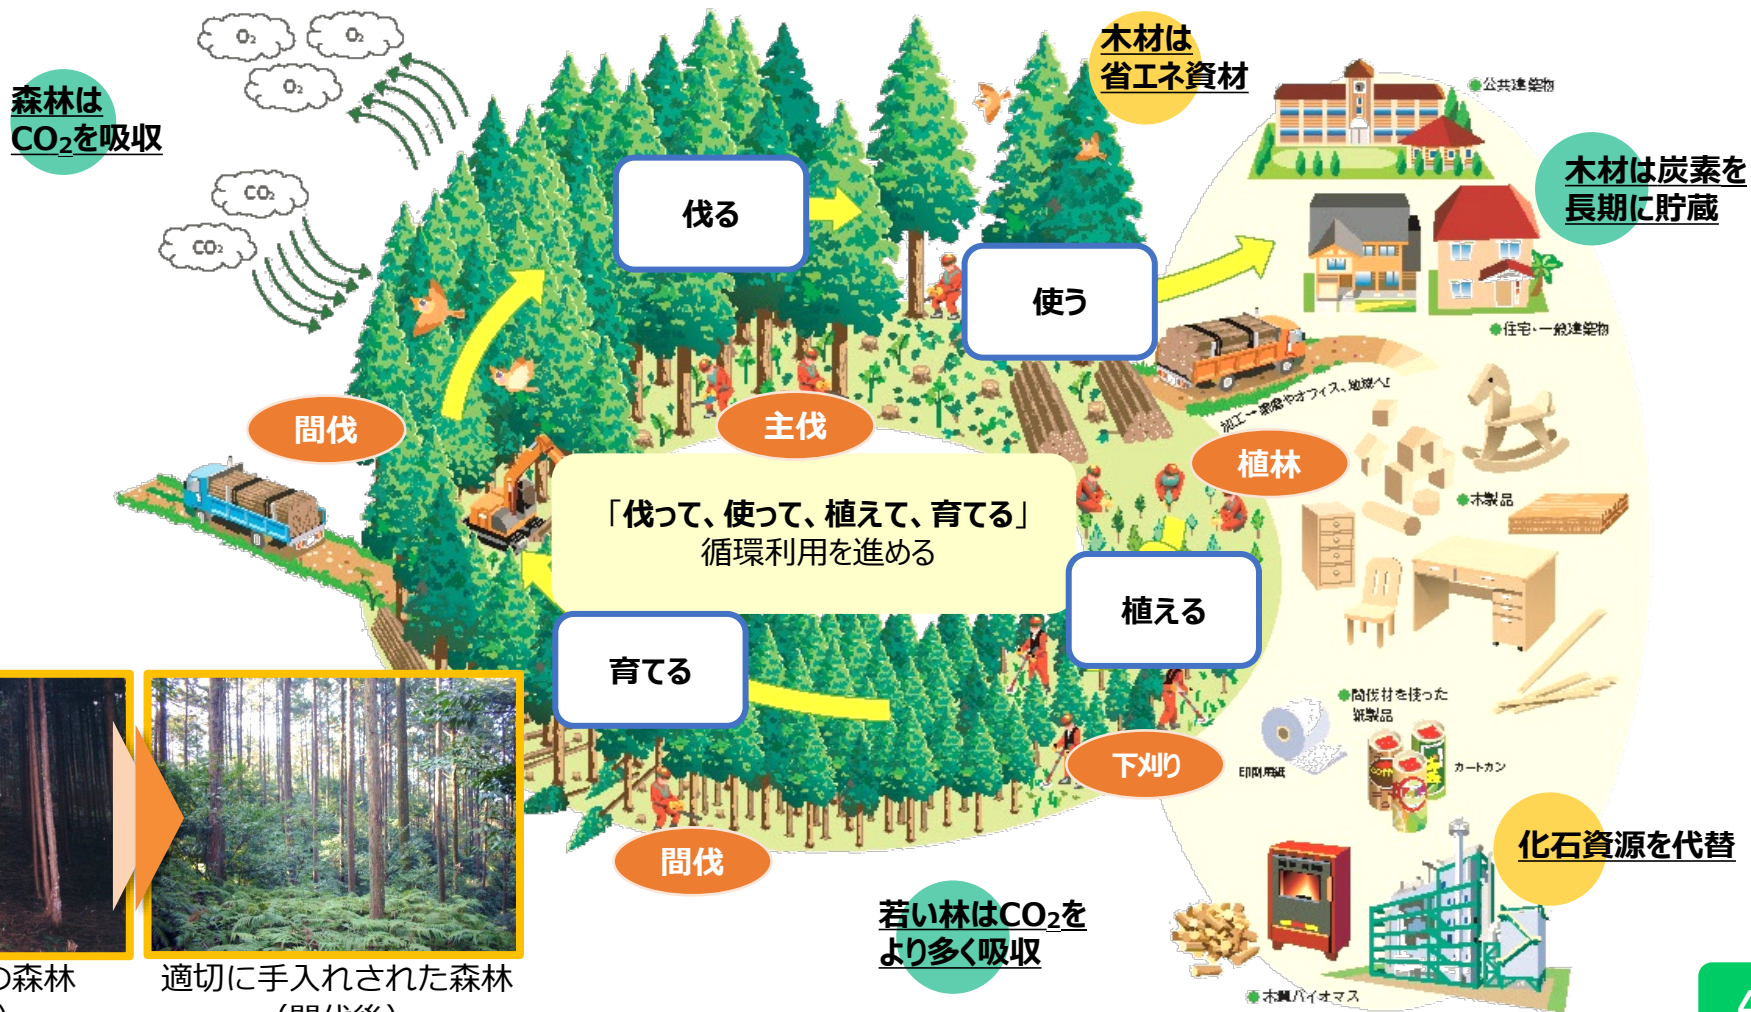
森林は
$CO_2$を吸収

$O_2$
$O_2$
$O_2$
$CO_2$
$CO_2$

伐る

木材は
省エネ資材

●公共建築物

木材は炭素を
長期に貯蔵

使う

●住宅・一般建築物

加工→家や住宅やオフィス、地域へ!

間伐

主伐

植林

●木製品

「伐って、使って、植えて、育てる」
循環利用を進める

植える

育てる

●間伐材を使った
紙製品

印刷用紙

カートカン

下刈り

化石資源を代替

間伐

若い林は$CO_2$を
より多く吸収

●木質バイオマス

の森林

適切に手入れされた森林